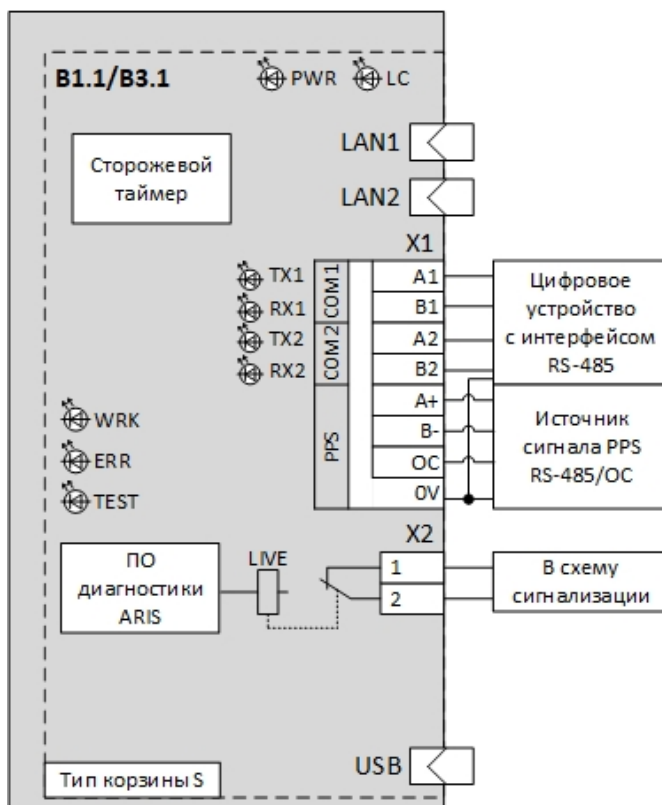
B1.1/B3.1
PWR
LC

Сторожевой таймер

LAN1
LAN2

X1

TX1
RX1
TX2
RX2

COM1
COM2
PPS

A1
B1
A2
B2
A+
B-
OC
0V

Цифровое устройство с интерфейсом RS-485

Источник сигнала PPS RS-485/OC

WRK
ERR
TEST

X2

ПО диагностики ARIS

LIVE

1
2

В схему сигнализации

USB

Тип корзины S